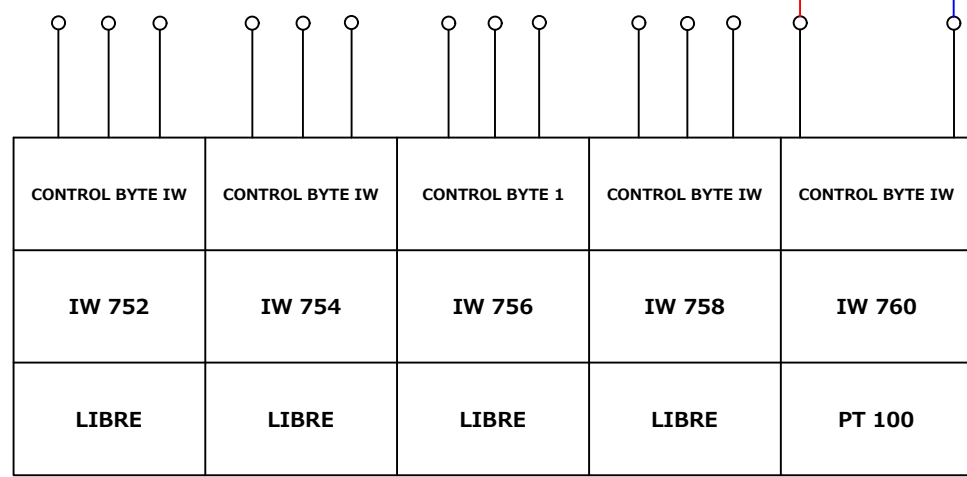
| CONTROL BYTE IW | CONTROL BYTE IW | CONTROL BYTE 1 | CONTROL BYTE IW | CONTROL BYTE IW |
|---|---|---|---|---|
| IW 752 | IW 754 | IW 756 | IW 758 | IW 760 |
| LIBRE | LIBRE | LIBRE | LIBRE | PT 100 |